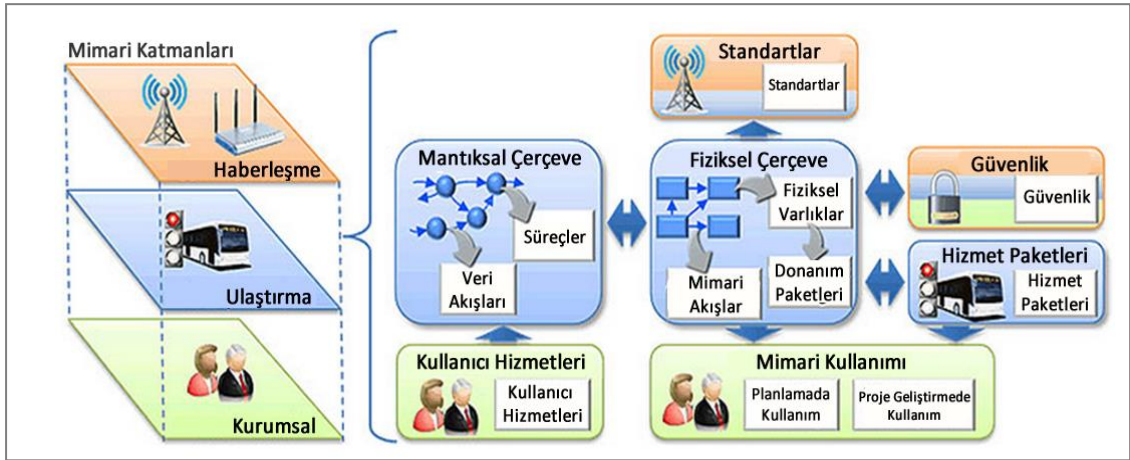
Mimari Katmanları

Haberleşme

Ulaştırma

Kurumsal

Standartlar

Standartlar

Mantıksal Çerçeve

Süreçler

Veri Akışları

Fiziksel Çerçeve

Fiziksel Varlıklar

Mimari Akışlar

Donanım Paketleri

Güvenlik

Güvenlik

Hizmet Paketleri

Hizmet Paketleri

Kullanıcı Hizmetleri

Kullanıcı Hizmetleri

Mimari Kullanımı

Planlamada Kullanım

Proje Geliştirmede Kullanım